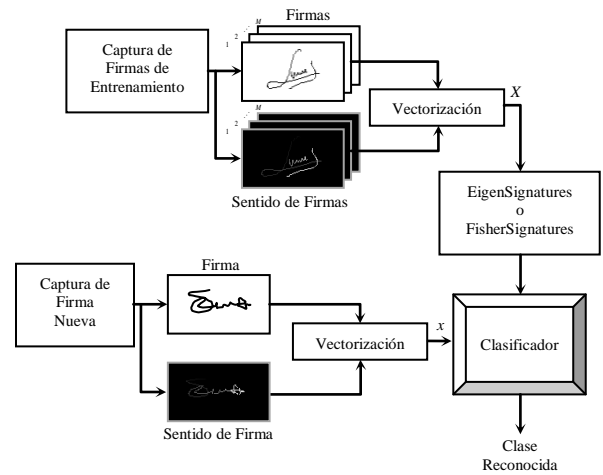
Firmas

M

2

1

Captura de Firmas de Entrenamiento

M

2

1

Vectorización

X

Sentido de Firmas

EigenSignatures o FisherSignatures

Captura de Firma Nueva

Firma

Vectorización

x

Clasificador

Sentido de Firma

Clase Reconocida